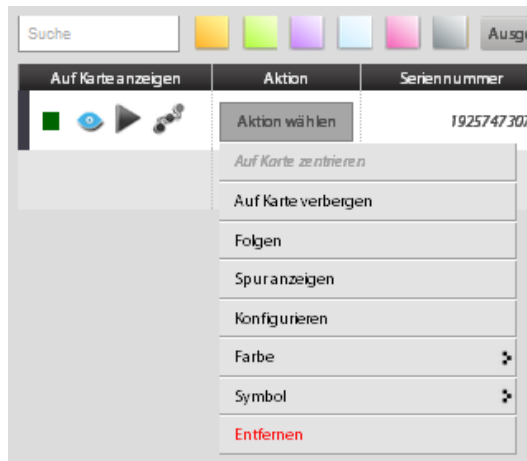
Suche

Ausge

| Auf Karte anzeigen | Aktion | Seriennummer |
|---|---|---|
| | Aktion wählen | 192574730 |

Auf Karte zentrieren
Auf Karte verbergen
Folgen
Spur anzeigen
Konfigurieren
Farbe
Symbol
Entfernen